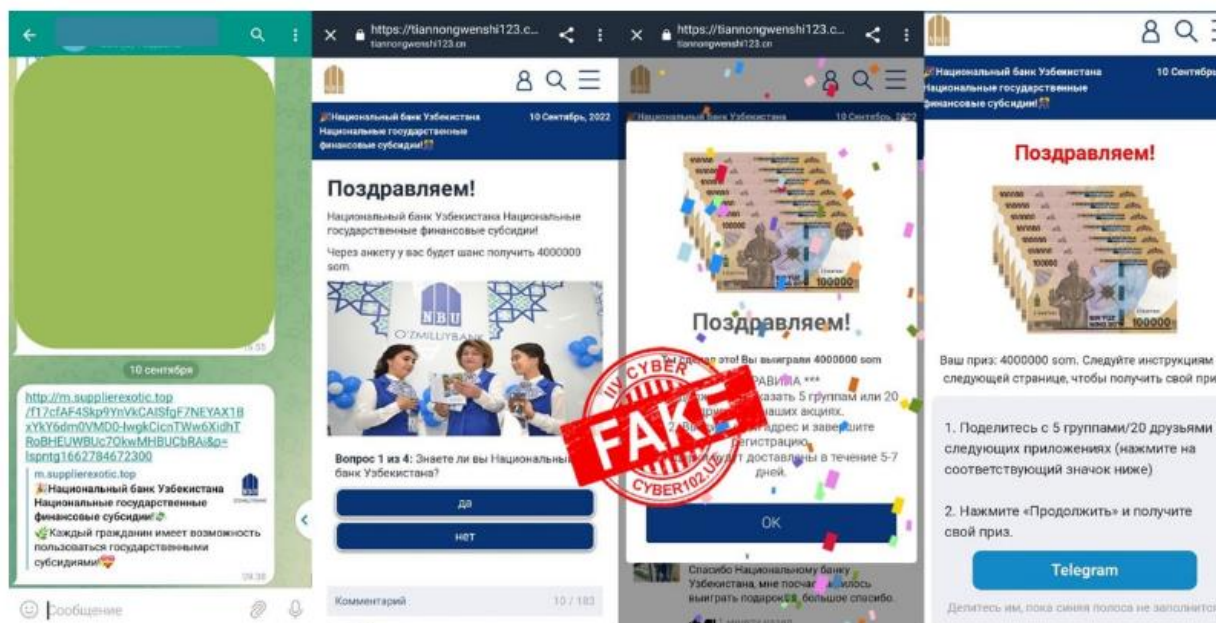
15:55

10 сентября

http://m.supplierexotic.top/f17cfAF4Skp9YnVkCAISfgF7NEYAX1BxYkY6dm0VMD0-lwgkCicnTWw6XidhTRoBHEUWBUc7OkwMHBUCbRAi&p=lspntg1662784672300

m.supplierexotic.top

Национальный банк Узбекистана Национальные государственные финансовые субсидии!

Каждый гражданин имеет возможность пользоваться государственными субсидиями!

09:38

Сообщение

https://tiannongwenshi123.c...
tiannongwenshi123.cn

Национальный банк Узбекистана Национальные государственные финансовые субсидии!

10 Сентябрь, 2022

Поздравляем!

Национальный банк Узбекистана Национальные государственные финансовые субсидии!

Через анкету у вас будет шанс получить 4000000 som.

NBU
O'ZMILLIYBANK

Вопрос 1 из 4: Знаете ли вы Национальный банк Узбекистана?

да

нет

Комментарий

10 / 183

https://tiannongwenshi123.c...
tiannongwenshi123.cn

Национальный банк Узбекистана

10 Сентябрь, 2022

Поздравляем!

Вы сделали это! Вы выиграли 4000000 som

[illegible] ПРАВИЛА ***

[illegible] казать 5 группам или 20 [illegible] ваших акциях.

2. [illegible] адрес и завершите регистрацию.

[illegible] будут доставлены в течение 5-7 дней.

OK

Спасибо Национальному банку Узбекистана, мне посчаст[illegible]илось выиграть подарок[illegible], большое спасибо.

CYBER
FAKE
CYBER102.UZ

Национальный банк Узбекистана Национальные государственные финансовые субсидии!

10 Сентябрь

Поздравляем!

Ваш приз: 4000000 som. Следуйте инструкциям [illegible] следующей странице, чтобы получить свой при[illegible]

1. Поделитесь с 5 группами/20 друзьями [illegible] следующих приложениях (нажмите на соответствующий значок ниже)

2. Нажмите «Продолжить» и получите свой приз.

Telegram

Делитесь им, пока синяя полоса не заполнит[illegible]